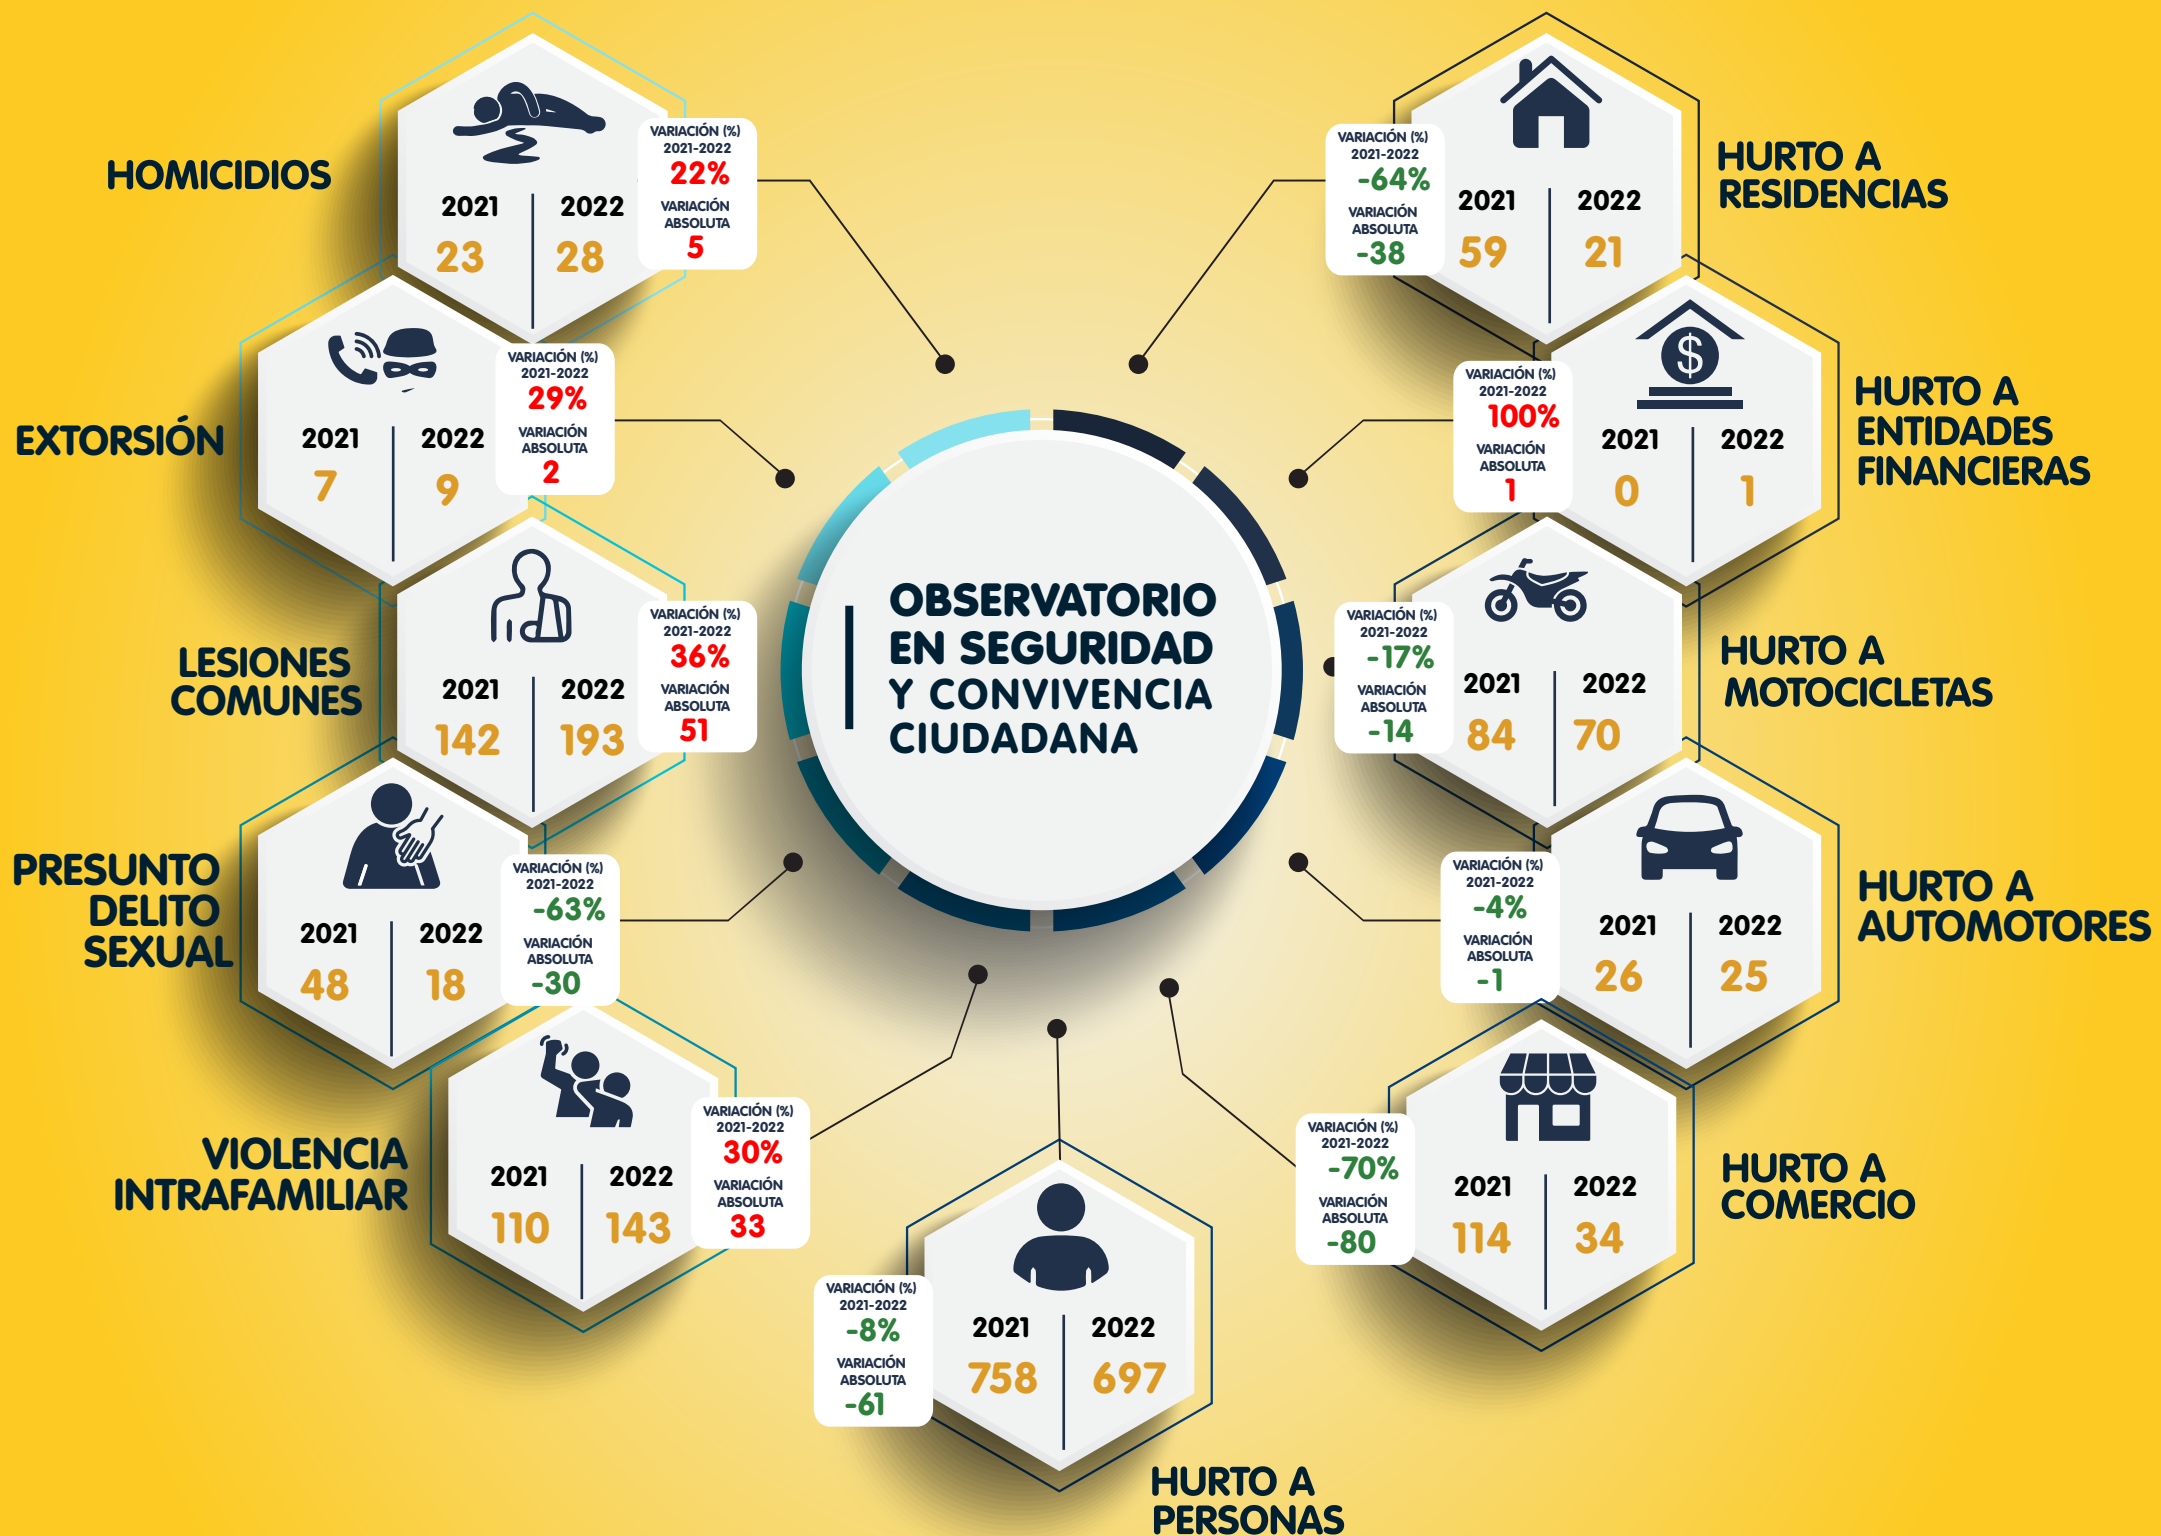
OBSERVATORIO EN SEGURIDAD Y CONVIVENCIA CIUDADANA

HOMICIDIOS
2021 23
2022 28
VARIACIÓN (%) 2021-2022 22%
VARIACIÓN ABSOLUTA 5

EXTORSIÓN
2021 7
2022 9
VARIACIÓN (%) 2021-2022 29%
VARIACIÓN ABSOLUTA 2

LESIONES COMUNES
2021 142
2022 193
VARIACIÓN (%) 2021-2022 36%
VARIACIÓN ABSOLUTA 51

PRESUNTO DELITO SEXUAL
2021 48
2022 18
VARIACIÓN (%) 2021-2022 -63%
VARIACIÓN ABSOLUTA -30

VIOLENCIA INTRAFAMILIAR
2021 110
2022 143
VARIACIÓN (%) 2021-2022 30%
VARIACIÓN ABSOLUTA 33

HURTO A PERSONAS
2021 758
2022 697
VARIACIÓN (%) 2021-2022 -8%
VARIACIÓN ABSOLUTA -61

HURTO A COMERCIO
2021 114
2022 34
VARIACIÓN (%) 2021-2022 -70%
VARIACIÓN ABSOLUTA -80

HURTO A AUTOMOTORES
2021 26
2022 25
VARIACIÓN (%) 2021-2022 -4%
VARIACIÓN ABSOLUTA -1

HURTO A MOTOCICLETAS
2021 84
2022 70
VARIACIÓN (%) 2021-2022 -17%
VARIACIÓN ABSOLUTA -14

HURTO A ENTIDADES FINANCIERAS
2021 0
2022 1
VARIACIÓN (%) 2021-2022 100%
VARIACIÓN ABSOLUTA 1

HURTO A RESIDENCIAS
2021 59
2022 21
VARIACIÓN (%) 2021-2022 -64%
VARIACIÓN ABSOLUTA -38